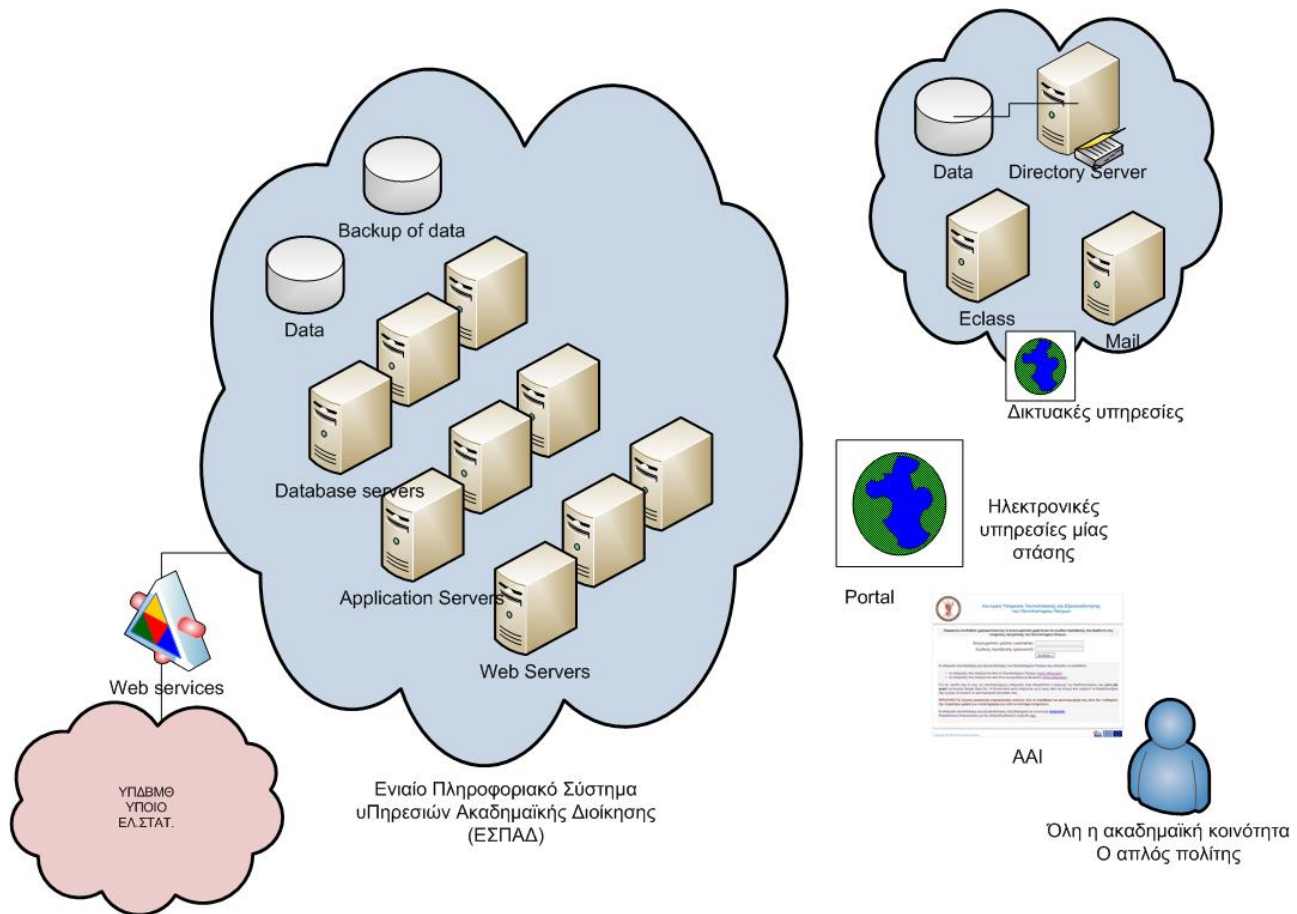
Data
Directory Server
Eclass
Mail
Δικτυακές υπηρεσίες

Backup of data
Data
Database servers
Application Servers
Web Servers

Portal
Ηλεκτρονικές υπηρεσίες μίας στάσης

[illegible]

AAI

Web services

ΥΠΔΒΜΘ
ΥΠΟΙΟ
ΕΛ.ΣΤΑΤ.

Ενιαίο Πληροφοριακό Σύστημα υΠηρεσιών Ακαδημαϊκής Διοίκησης (ΕΣΠΑΔ)

Όλη η ακαδημαϊκή κοινότητα
Ο απλός πολίτης